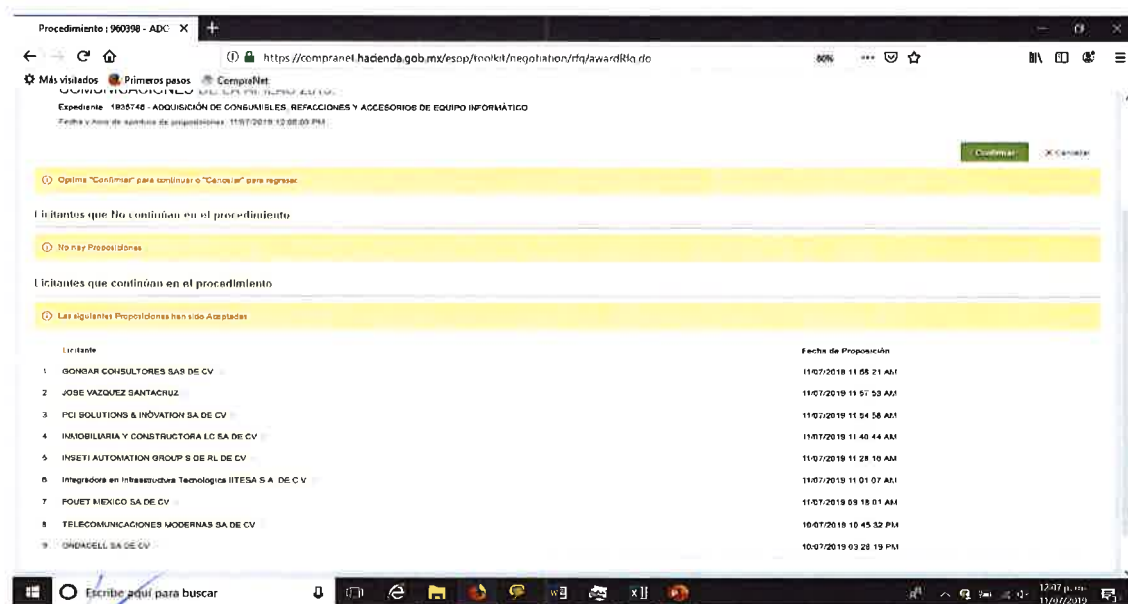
Procedimiento : 960398 - ADC ×

https://compranet.hacienda.gob.mx/esop/toolkit/negotiation/rfq/awardRfq.do

80%

Más visitados Primeros pasos CompraNet

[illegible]

Expediente 1936748 - ADQUISICIÓN DE CONSUMIBLES, REFACCIONES Y ACCESORIOS DE EQUIPO INFORMÁTICO

Fecha y hora de apertura de proposiciones: 11/07/2019 12:00:00 PM

Confirmar X Cancelar

Oprima "Confirmar" para continuar o "Cancelar" para regresar.

Licitantes que No continúan en el procedimiento

No hay Proposiciones

Licitantes que continúan en el procedimiento

Las siguientes Proposiciones han sido Aceptadas

| | Licitante | Fecha de Proposición |
|---|---|---|
| 1 | GONGAR CONSULTORES SAS DE CV | 11/07/2019 11 58 21 AM |
| 2 | JOSE VAZQUEZ SANTACRUZ | 11/07/2019 11 57 53 AM |
| 3 | PCI SOLUTIONS & INOVATION SA DE CV | 11/07/2019 11 54 58 AM |
| 4 | INMOBILIARIA Y CONSTRUCTORA LC SA DE CV | 11/07/2019 11 40 44 AM |
| 5 | INSETI AUTOMATION GROUP S DE RL DE CV | 11/07/2019 11 28 18 AM |
| 6 | Integradora en Infraestructura Tecnologica IITESA S A DE C V | 11/07/2019 11 01 07 AM |
| 7 | FOUET MEXICO SA DE CV | 11/07/2019 09 18 01 AM |
| 8 | TELECOMUNICACIONES MODERNAS SA DE CV | 10/07/2019 10 45 32 PM |
| 9 | ONDACELL SA DE CV | 10/07/2019 03 28 19 PM |

Escribe aquí para buscar

12:07 p.m. 11/07/2019